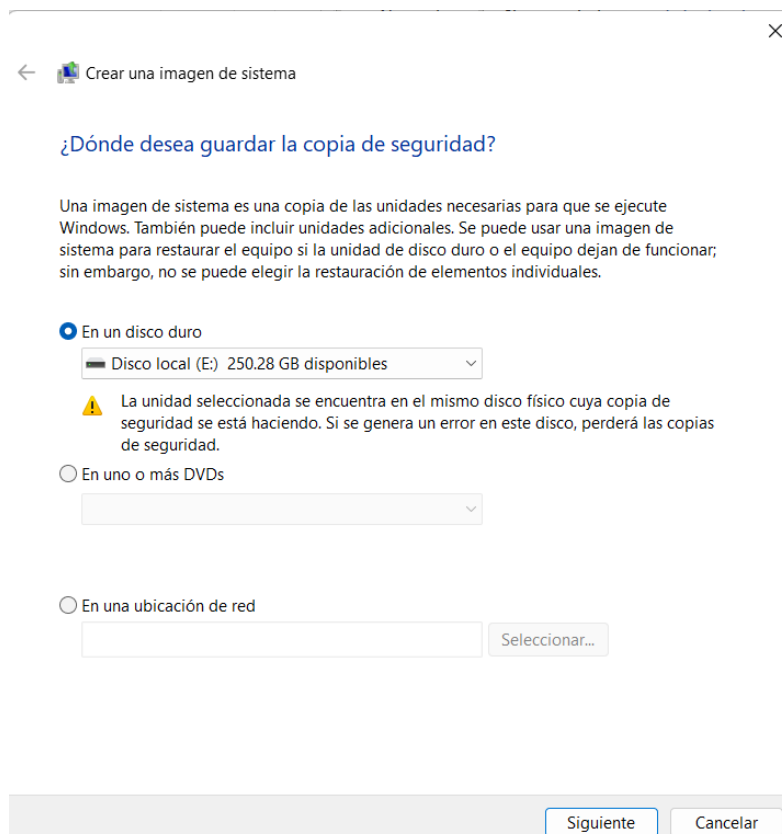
Crear una imagen de sistema

¿Dónde desea guardar la copia de seguridad?

Una imagen de sistema es una copia de las unidades necesarias para que se ejecute Windows. También puede incluir unidades adicionales. Se puede usar una imagen de sistema para restaurar el equipo si la unidad de disco duro o el equipo dejan de funcionar; sin embargo, no se puede elegir la restauración de elementos individuales.

En un disco duro

Disco local (E:) 250.28 GB disponibles

La unidad seleccionada se encuentra en el mismo disco físico cuya copia de seguridad se está haciendo. Si se genera un error en este disco, perderá las copias de seguridad.

En uno o más DVDs

En una ubicación de red

Seleccionar...

Siguiente

Cancelar